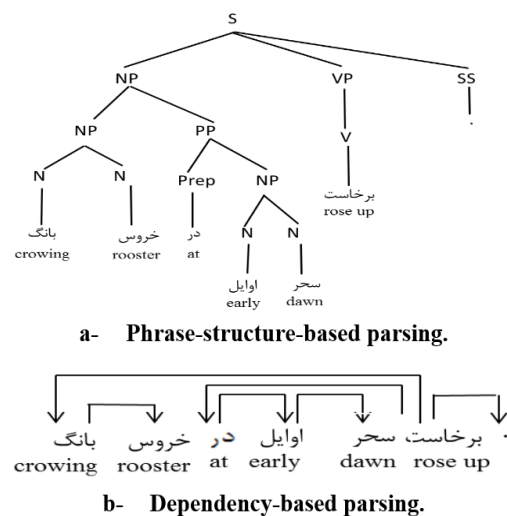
S
NP
VP
SS
NP
PP
V
.
N
N
Prep
NP
برخاست
rose up
بانگ
crowing
خروس
rooster
در
at
N
N
اوایل
early
سحر
dawn

a- Phrase-structure-based parsing.

بانگ
crowing
خروس
rooster
در
at
اوایل
early
سحر
dawn
برخاست
rose up
.

b- Dependency-based parsing.